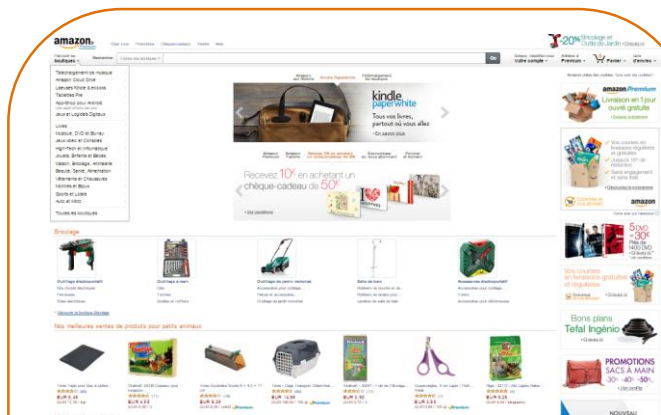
amazon.fr

-20% Bricolage et Outils de Jardin

Parcourir les boutiques

Rechercher

Toutes nos boutiques

Go

Votre compte

Premium

Panier

Téléchargement de musique
Amazon Cloud Drive
Liseuses Kindle & ebooks
Tablettes Fire
Appstore pour Android
Jeux et Logiciels Digitaux

Livres
Musique, DVD et Blu-ray
Jeux vidéo et Consoles
High-Tech et Informatique
Jouets, Enfants et Bébés
Maison, Bricolage, Animalerie
Beauté, Santé, Alimentation
Vêtements et Chaussures
Montres et Bijoux
Sports et Loisirs
Auto et Moto

Toutes les boutiques

kindle paperwhite
Tous vos livres, partout où vous allez
En savoir plus

Recevez 10€ en achetant un chèque-cadeau de 50€

amazon Premium
Livraison en 1 jour ouvré gratuite

Bricolage

Nos meilleures ventes de produits pour petits animaux

Bons plans
Tefal Ingénio

PROMOTIONS
SACS À MAIN
-30% -40% -50%

5 DVD 30€

NOUVEAU